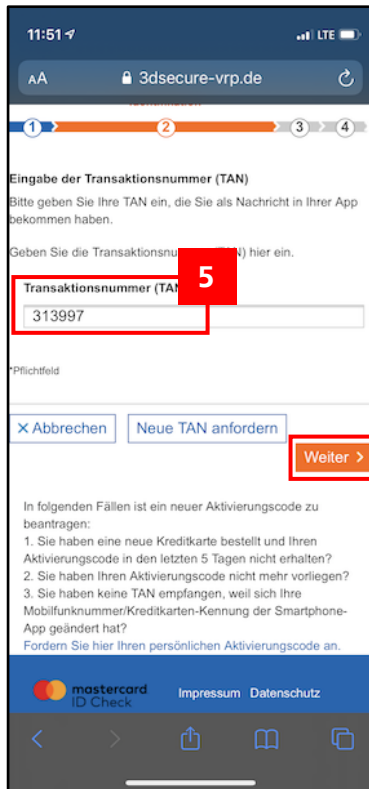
11:51

LTE

AA 3dsecure-vrp.de

1 2 3 4

Eingabe der Transaktionsnummer (TAN)

Bitte geben Sie Ihre TAN ein, die Sie als Nachricht in Ihrer App bekommen haben.

Geben Sie die Transaktionsnu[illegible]N) hier ein.

5

Transaktionsnummer (TAN

313997

*Pflichtfeld

× Abbrechen

Neue TAN anfordern

Weiter >

In folgenden Fällen ist ein neuer Aktivierungscode zu beantragen:
1. Sie haben eine neue Kreditkarte bestellt und Ihren Aktivierungscode in den letzten 5 Tagen nicht erhalten?
2. Sie haben Ihren Aktivierungscode nicht mehr vorliegen?
3. Sie haben keine TAN empfangen, weil sich Ihre Mobilfunknummer/Kreditkarten-Kennung der Smartphone-App geändert hat?
Fordern Sie hier Ihren persönlichen Aktivierungscode an.

mastercard ID Check

Impressum Datenschutz